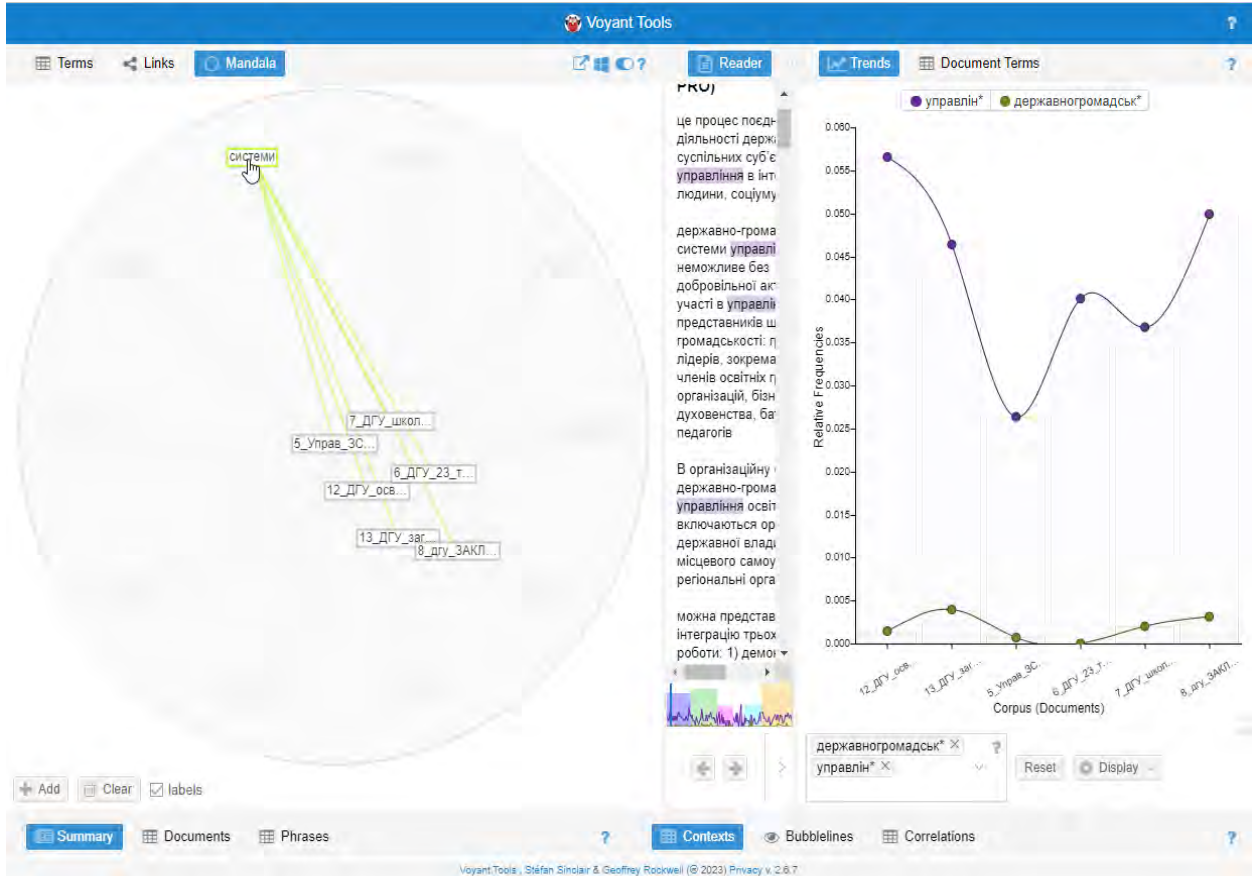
Voyant Tools

Terms Links Mandala ?

системи

7_ДГУ_школ...
5_Управ_ЗС...
6_ДГУ_23_т...
12_ДГУ_осв...
13_ДГУ_заг...
8_дгу_ЗАКЛ...

Add Clear labels

Reader

PRO)

це процес поєдн діяльності держ суспільних суб'є управління в інте людини, соціуму

державно-грома системи управлі неможливе без добровільної ак участі в управлі представників ш громадськості: л лідерів, зокрема членів освітніх о організацій, бізн духовенства, ба педагогів

В організаційну державно-грома управління освіт включаються ор державної влад місцевого самоу регіональні орга

можна представ інтеграцію трьох роботи: 1) демо

Trends Document Terms ?

управлін* державногромадськ*

0.060
0.055
0.050
0.045
0.040
0.035
0.030
0.025
0.020
0.015
0.010
0.005
0.000

Relative Frequencies

12_ДГУ_осв... 13_ДГУ_заг... 5_Управ_ЗС... 6_ДГУ_23_т... 7_ДГУ_школ... 8_дгу_ЗАКЛ...

Corpus (Documents)

державногромадськ* ×
управлін* ×

?

Reset Display

Summary Documents Phrases ?

Contexts Bubblelines Correlations ?

Voyant Tools , Stéfan Sinclair & Geoffrey Rockwell (© 2023) Privacy v. 2.6.7